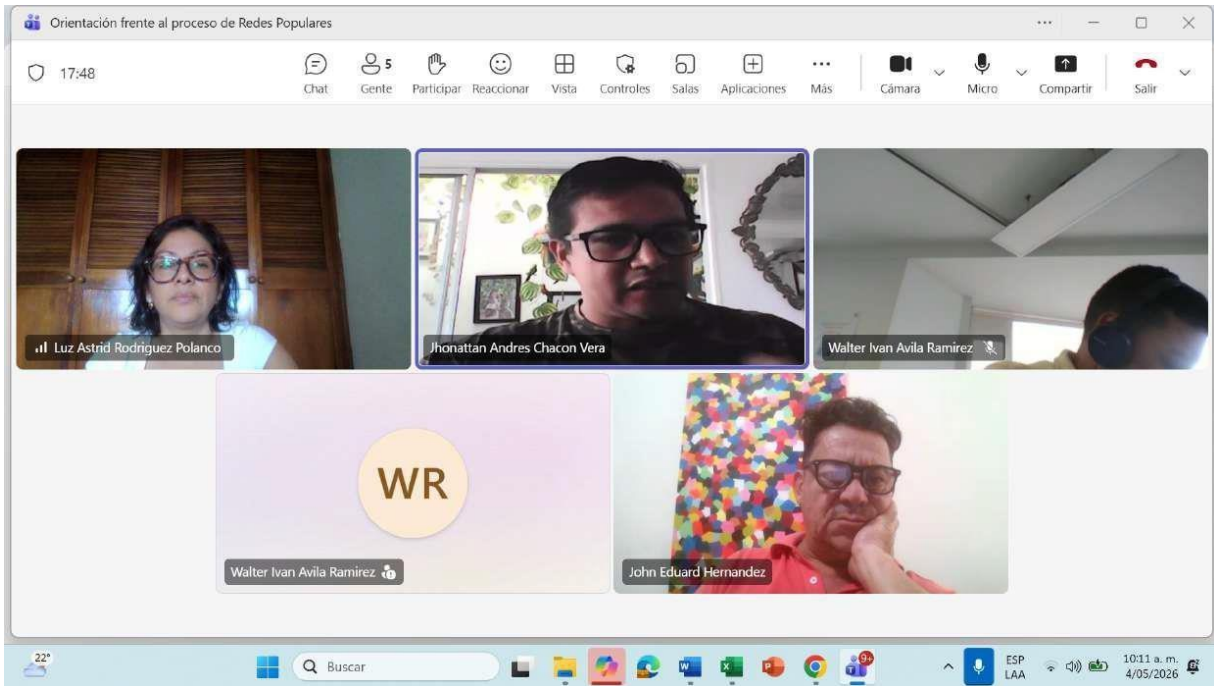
Orientación frente al proceso de Redes Populares

17:48

Chat
5
Gente
Participar
Reaccionar
Vista
Controles
Salas
Aplicaciones
Más
Cámara
Micro
Compartir
Salir

Luz Astrid Rodriguez Polanco

Jhonattan Andres Chacon Vera

Walter Ivan Avila Ramirez

WR

Walter Ivan Avila Ramirez

John Eduard Hernandez

22°

Buscar

9+

ESP
LAA

10:11 a. m.
4/05/2026